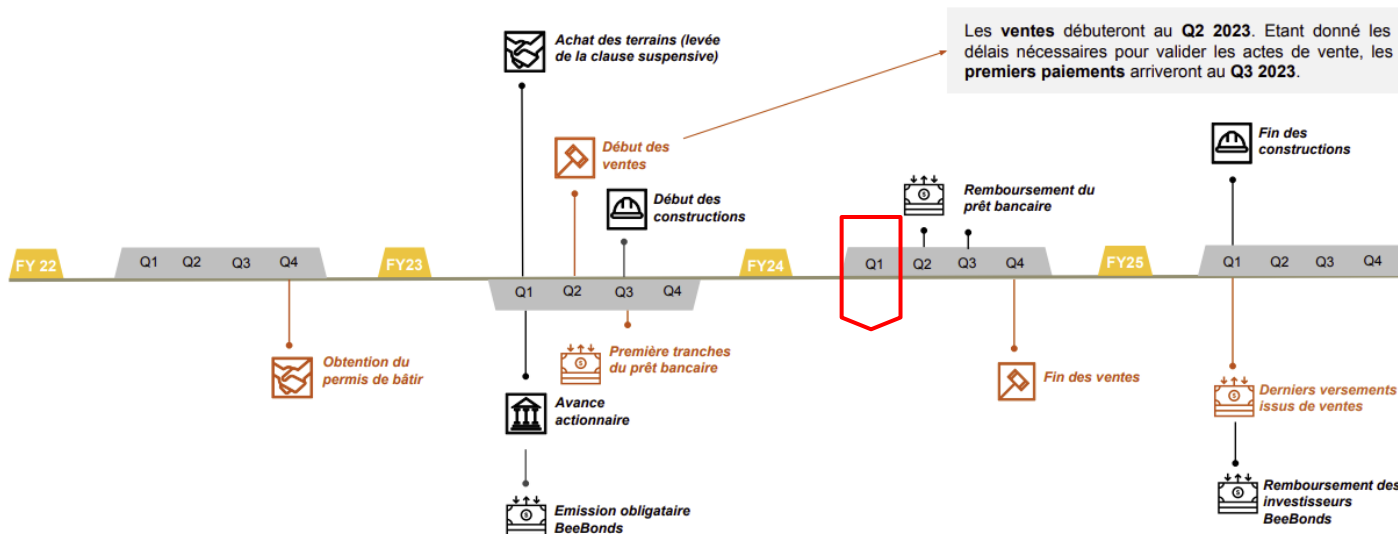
Les **ventes** débuteront au **Q2 2023**. Etant donné les délais nécessaires pour valider les actes de vente, les **premiers paiements** arriveront au **Q3 2023**.

Achat des terrains (levée de la clause suspensive)

Début des ventes

Début des constructions

Remboursement du prêt bancaire

Fin des constructions

FY 22

Q1 Q2 Q3 Q4

FY23

Q1 Q2 Q3 Q4

FY24

Q1 Q2 Q3 Q4

FY25

Q1 Q2 Q3 Q4

Obtention du permis de bâtir

Première tranches du prêt bancaire

Avance actionnaire

Emission obligataire BeeBonds

Fin des ventes

Derniers versements issus de ventes

Remboursement des investisseurs BeeBonds